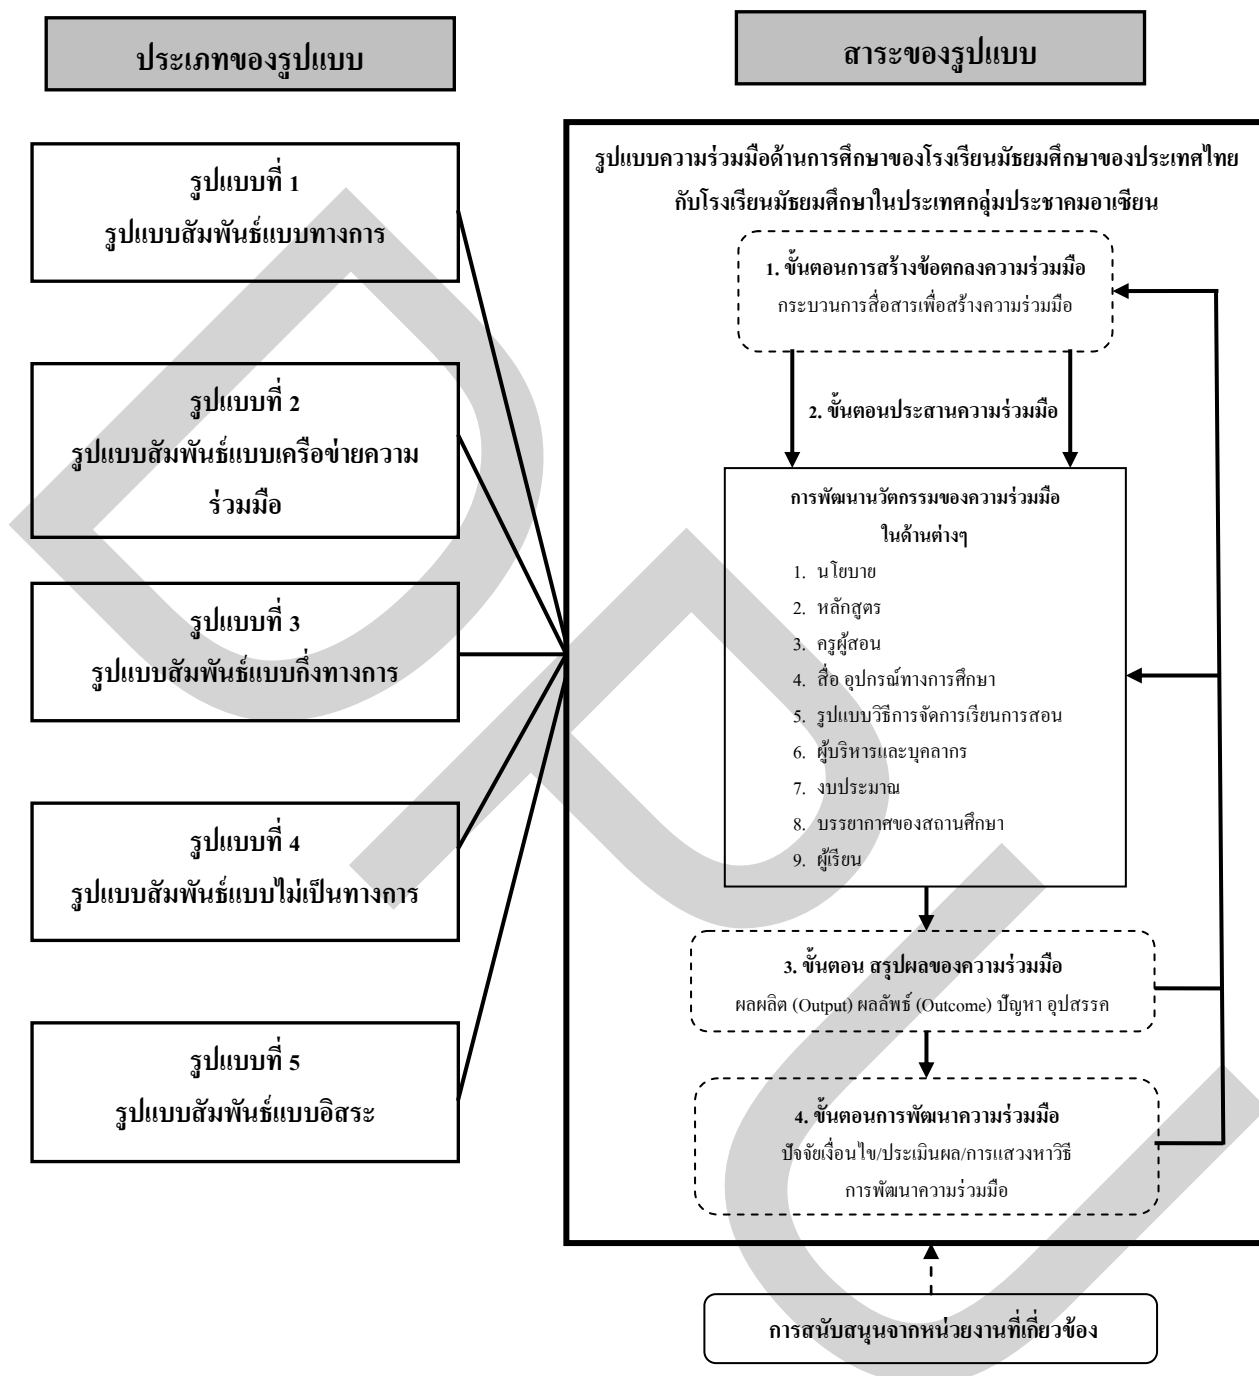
ประเภทของรูปแบบ

รูปแบบที่ 1
รูปแบบสัมพันธ์แบบทางการ

รูปแบบที่ 2
รูปแบบสัมพันธ์แบบเครือข่ายความร่วมมือ

รูปแบบที่ 3
รูปแบบสัมพันธ์แบบกึ่งทางการ

รูปแบบที่ 4
รูปแบบสัมพันธ์แบบไม่เป็นทางการ

รูปแบบที่ 5
รูปแบบสัมพันธ์แบบอิสระ

สาระของรูปแบบ

รูปแบบความร่วมมือด้านการศึกษาของโรงเรียนมัธยมศึกษาของประเทศไทยกับโรงเรียนมัธยมศึกษาในประเทศกลุ่มประชาคมอาเซียน

1. ขั้นตอนการสร้างข้อตกลงความร่วมมือ
กระบวนการสื่อสารเพื่อสร้างความร่วมมือ

2. ขั้นตอนประสานความร่วมมือ

การพัฒนานวัตกรรมของความร่วมมือ
ในด้านต่างๆ
1. นโยบาย
2. หลักสูตร
3. ครูผู้สอน
4. สื่อ อุปกรณ์ทางการศึกษา
5. รูปแบบวิธีการจัดการเรียนการสอน
6. ผู้บริหารและบุคลากร
7. งบประมาณ
8. บรรยากาศของสถานศึกษา
9. ผู้เรียน

3. ขั้นตอน สรุปผลของความร่วมมือ
ผลผลิต (Output) ผลลัพธ์ (Outcome) ปัญหา อุปสรรค

4. ขั้นตอนการพัฒนาความร่วมมือ
ปัจจัยเงื่อนไข/ประเมินผล/การแสวงหาวิธีการพัฒนาความร่วมมือ

การสนับสนุนจากหน่วยงานที่เกี่ยวข้อง